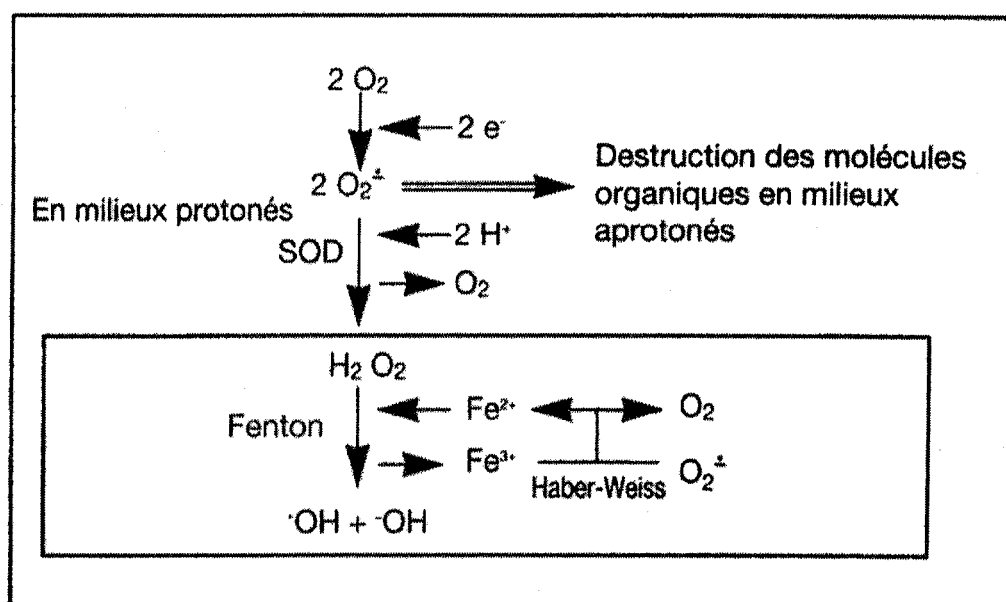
$2\ O_2$

$2\ e^-$

$2\ O_2^{\dot{-}}$

Destruction des molécules organiques en milieux aprotonés

En milieux protonés

SOD

$2\ H^+$

$O_2$

$H_2\ O_2$

Fenton

$Fe^{2+}$

$O_2$

$Fe^{3+}$

Haber-Weiss

$O_2^{\dot{-}}$

$^{\cdot}OH + {}^{-}OH$